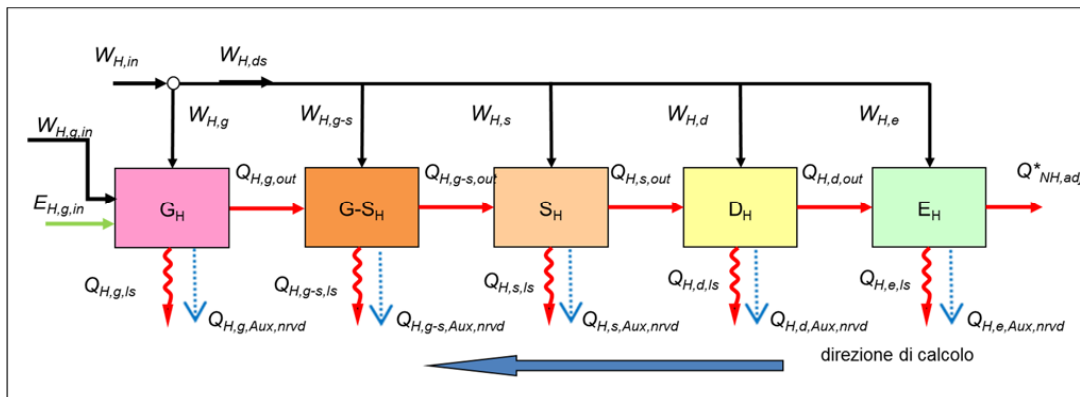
$W_{H,in}$
$W_{H,ds}$
$W_{H,g,in}$
$W_{H,g}$
$W_{H,g-s}$
$W_{H,s}$
$W_{H,d}$
$W_{H,e}$
$E_{H,g,in}$
$G_H$
$Q_{H,g,out}$
$G\text{-}S_H$
$Q_{H,g-s,out}$
$S_H$
$Q_{H,s,out}$
$D_H$
$Q_{H,d,out}$
$E_H$
$Q^*_{NH,adj}$
$Q_{H,g,ls}$
$Q_{H,g,Aux,nrvd}$
$Q_{H,g-s,ls}$
$Q_{H,g-s,Aux,nrvd}$
$Q_{H,s,ls}$
$Q_{H,s,Aux,nrvd}$
$Q_{H,d,ls}$
$Q_{H,d,Aux,nrvd}$
$Q_{H,e,ls}$
$Q_{H,e,Aux,nrvd}$
direzione di calcolo